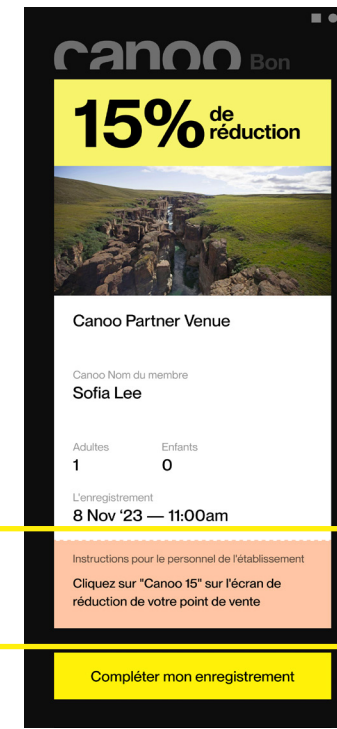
canoo Bon

15% de réduction

Canoo Partner Venue

Canoo Nom du membre
Sofia Lee

Adultes
1

Enfants
0

L'enregistrement
8 Nov '23 — 11:00am

Instructions pour le personnel de l'établissement
Cliquez sur "Canoo 15" sur l'écran de réduction de votre point de vente

Compléter mon enregistrement